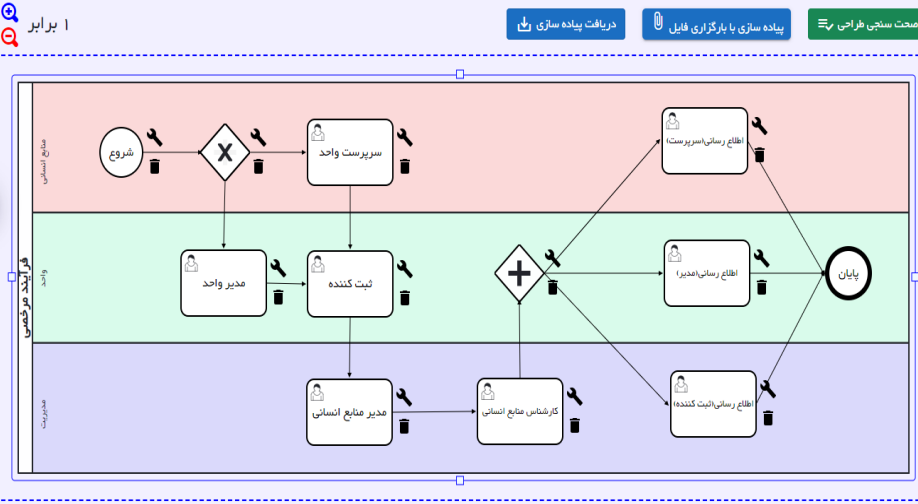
۱ برابر

دریافت پیاده سازی

پیاده سازی با بارگزاری فایل

صحت سنجی طراحی

فرآیند مرخصی

منابع انسانی

واحد

مدیریت

شروع

سرپرست واحد

اطلاع رسانی(سرپرست)

مدیر واحد

ثبت کننده

اطلاع رسانی(مدیر)

پایان

مدیر منابع انسانی

کارشناس منابع انسانی

اطلاع رسانی(ثبت کننده)